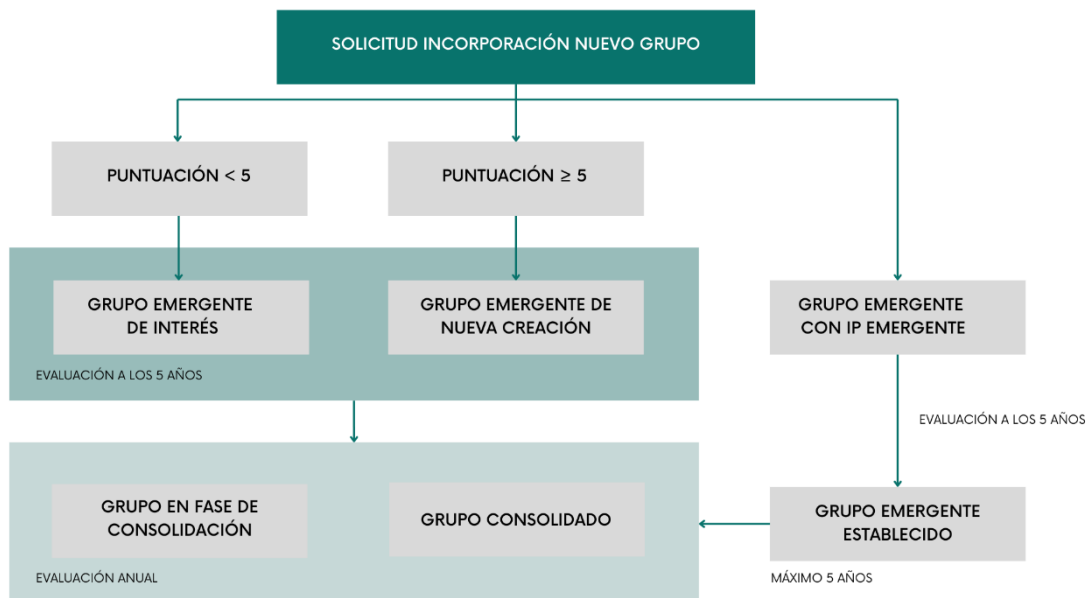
SOLICITUD INCORPORACIÓN NUEVO GRUPO

PUNTUACIÓN < 5

PUNTUACIÓN $\geq$ 5

GRUPO EMERGENTE DE INTERÉS

GRUPO EMERGENTE DE NUEVA CREACIÓN

EVALUACIÓN A LOS 5 AÑOS

GRUPO EMERGENTE CON IP EMERGENTE

EVALUACIÓN A LOS 5 AÑOS

GRUPO EN FASE DE CONSOLIDACIÓN

GRUPO CONSOLIDADO

EVALUACIÓN ANUAL

GRUPO EMERGENTE ESTABLECIDO

MÁXIMO 5 AÑOS